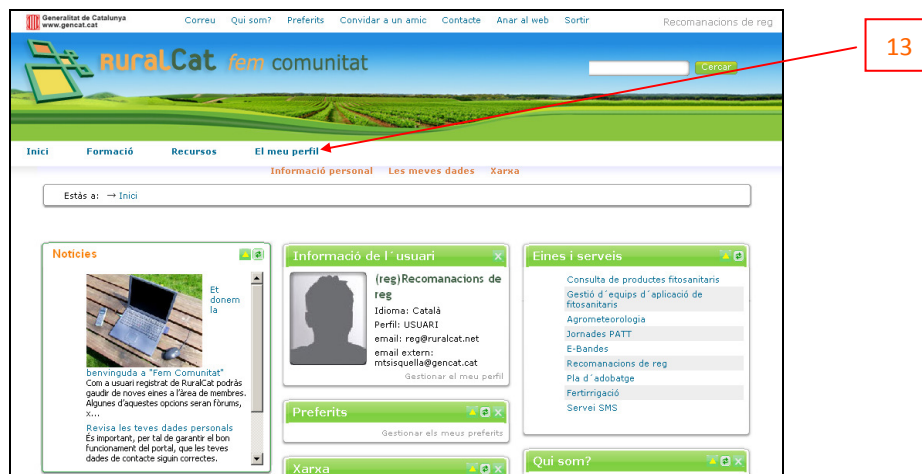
Generalitat de Catalunya
www.gencat.cat

Correu Qui som? Preferits Convidar a un amic Contacte Anar al web Sortir

Recomanacions de reg

13

RuralCat fem comunitat

Cercar

Inici Formació Recursos El meu perfil

Informació personal Les meves dades Xarxa

Estàs a: → Inici

Notícies

Et donem la benvinguda a "Fem Comunitat"
Com a usuari registrat de RuralCat podràs gaudir de noves eines a l'àrea de membres. Algunes d'aquestes opcions seran fòrums, x...

Revisa les teves dades personals
És important, per tal de garantir el bon funcionament del portal, que les teves dades de contacte siguin correctes.

Informació de l´usuari

(reg)Recomanacions de reg
Idioma: Català
Perfil: USUARI
email: reg@ruralcat.net
email extern: mtsisquella@gencat.cat

Gestionar el meu perfil

Preferits

Gestionar els meus preferits

Xarxa

Eines i serveis

Consulta de productes fitosanitaris
Gestió d´equips d´aplicació de fitosanitaris
Agrometeorologia
Jornades PATT
E-Bandes
Recomanacions de reg
Pla d´adobatge
Fertirrigació
Servei SMS

Qui som?